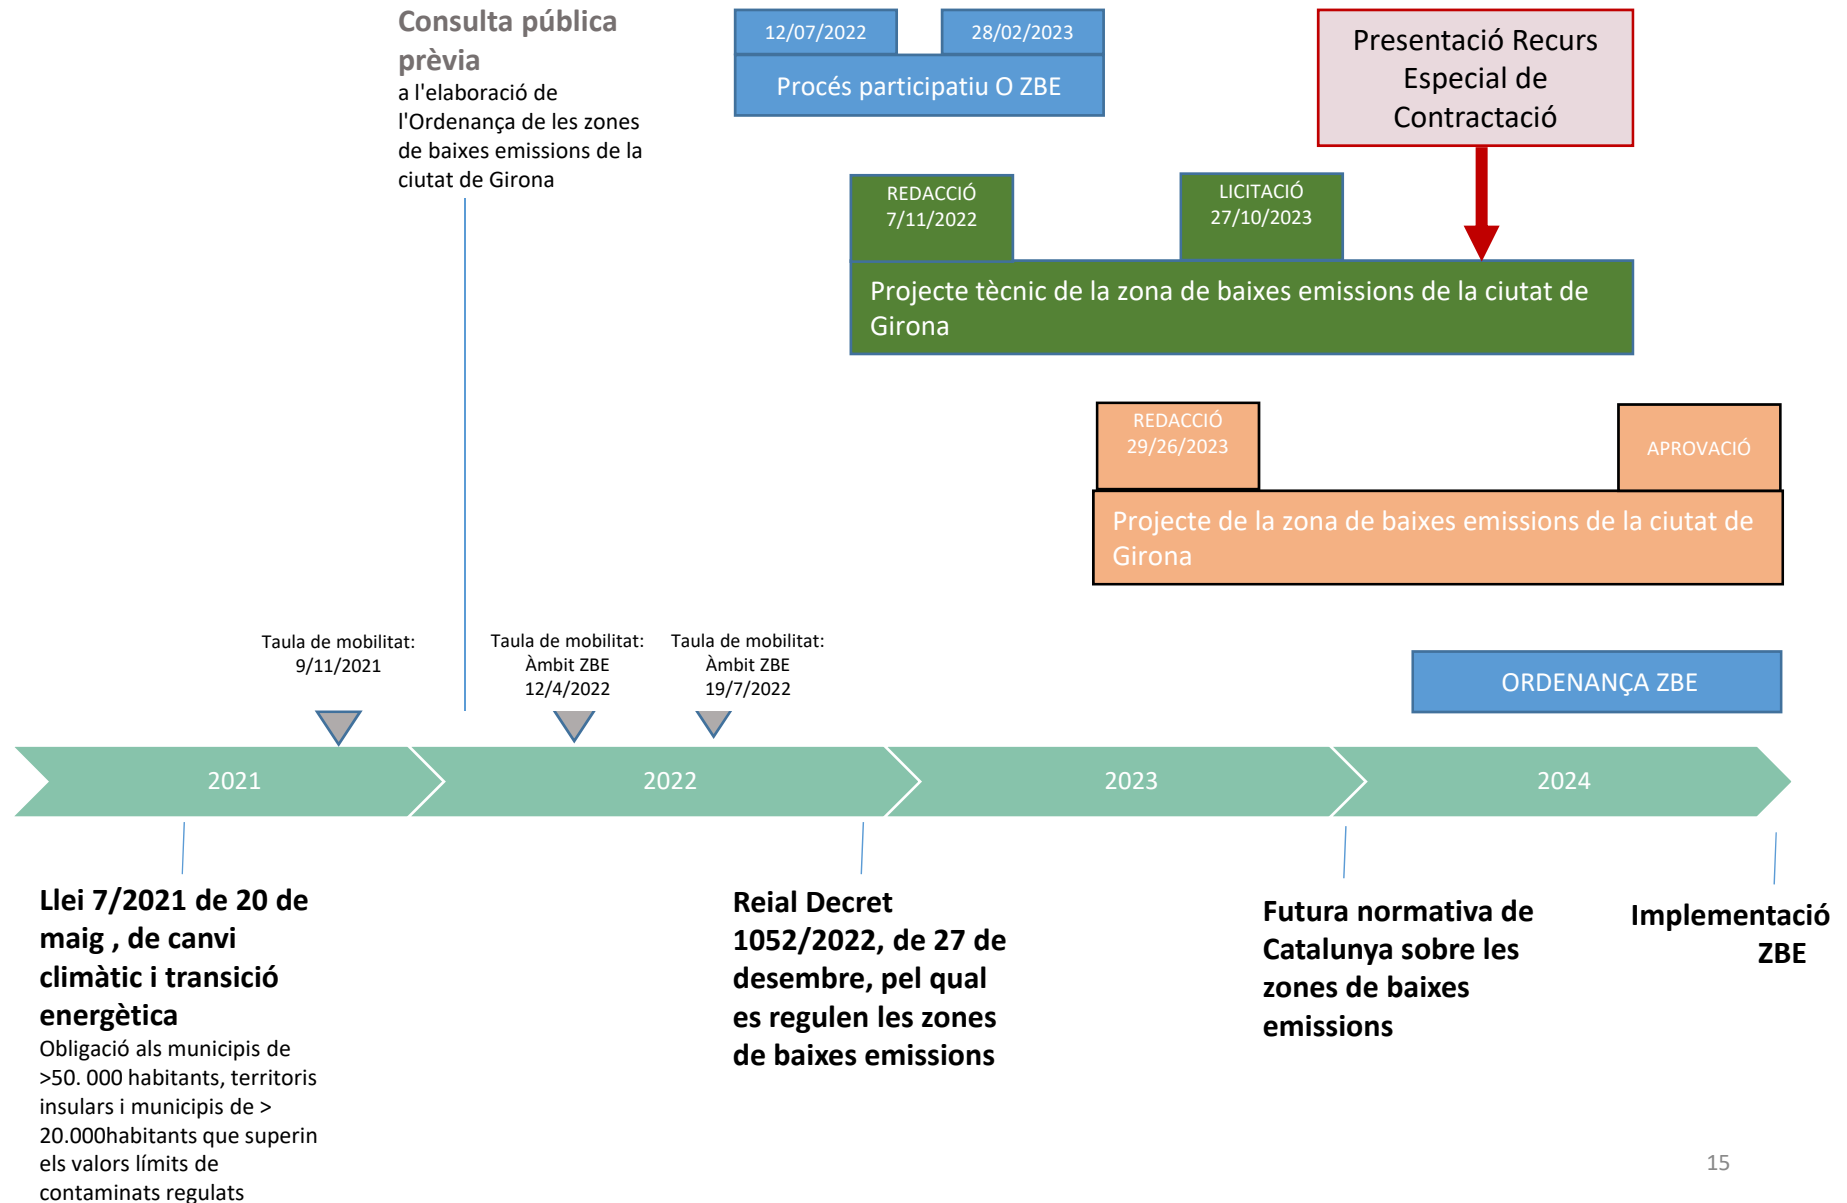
Consulta pública prèvia
a l'elaboració de l'Ordenança de les zones de baixes emissions de la ciutat de Girona

12/07/2022
28/02/2023
Procés participatiu O ZBE

Presentació Recurs Especial de Contractació

REDACCIÓ
7/11/2022

LICITACIÓ
27/10/2023

Projecte tècnic de la zona de baixes emissions de la ciutat de Girona

REDACCIÓ
29/26/2023

APROVACIÓ

Projecte de la zona de baixes emissions de la ciutat de Girona

Taula de mobilitat:
9/11/2021

Taula de mobilitat:
Àmbit ZBE
12/4/2022

Taula de mobilitat:
Àmbit ZBE
19/7/2022

ORDENANÇA ZBE

2021
2022
2023
2024

Llei 7/2021 de 20 de maig , de canvi climàtic i transició energètica
Obligació als municipis de >50. 000 habitants, territoris insulars i municipis de > 20.000habitants que superin els valors límits de contaminats regulats

Reial Decret 1052/2022, de 27 de desembre, pel qual es regulen les zones de baixes emissions

Futura normativa de Catalunya sobre les zones de baixes emissions

Implementació ZBE

15